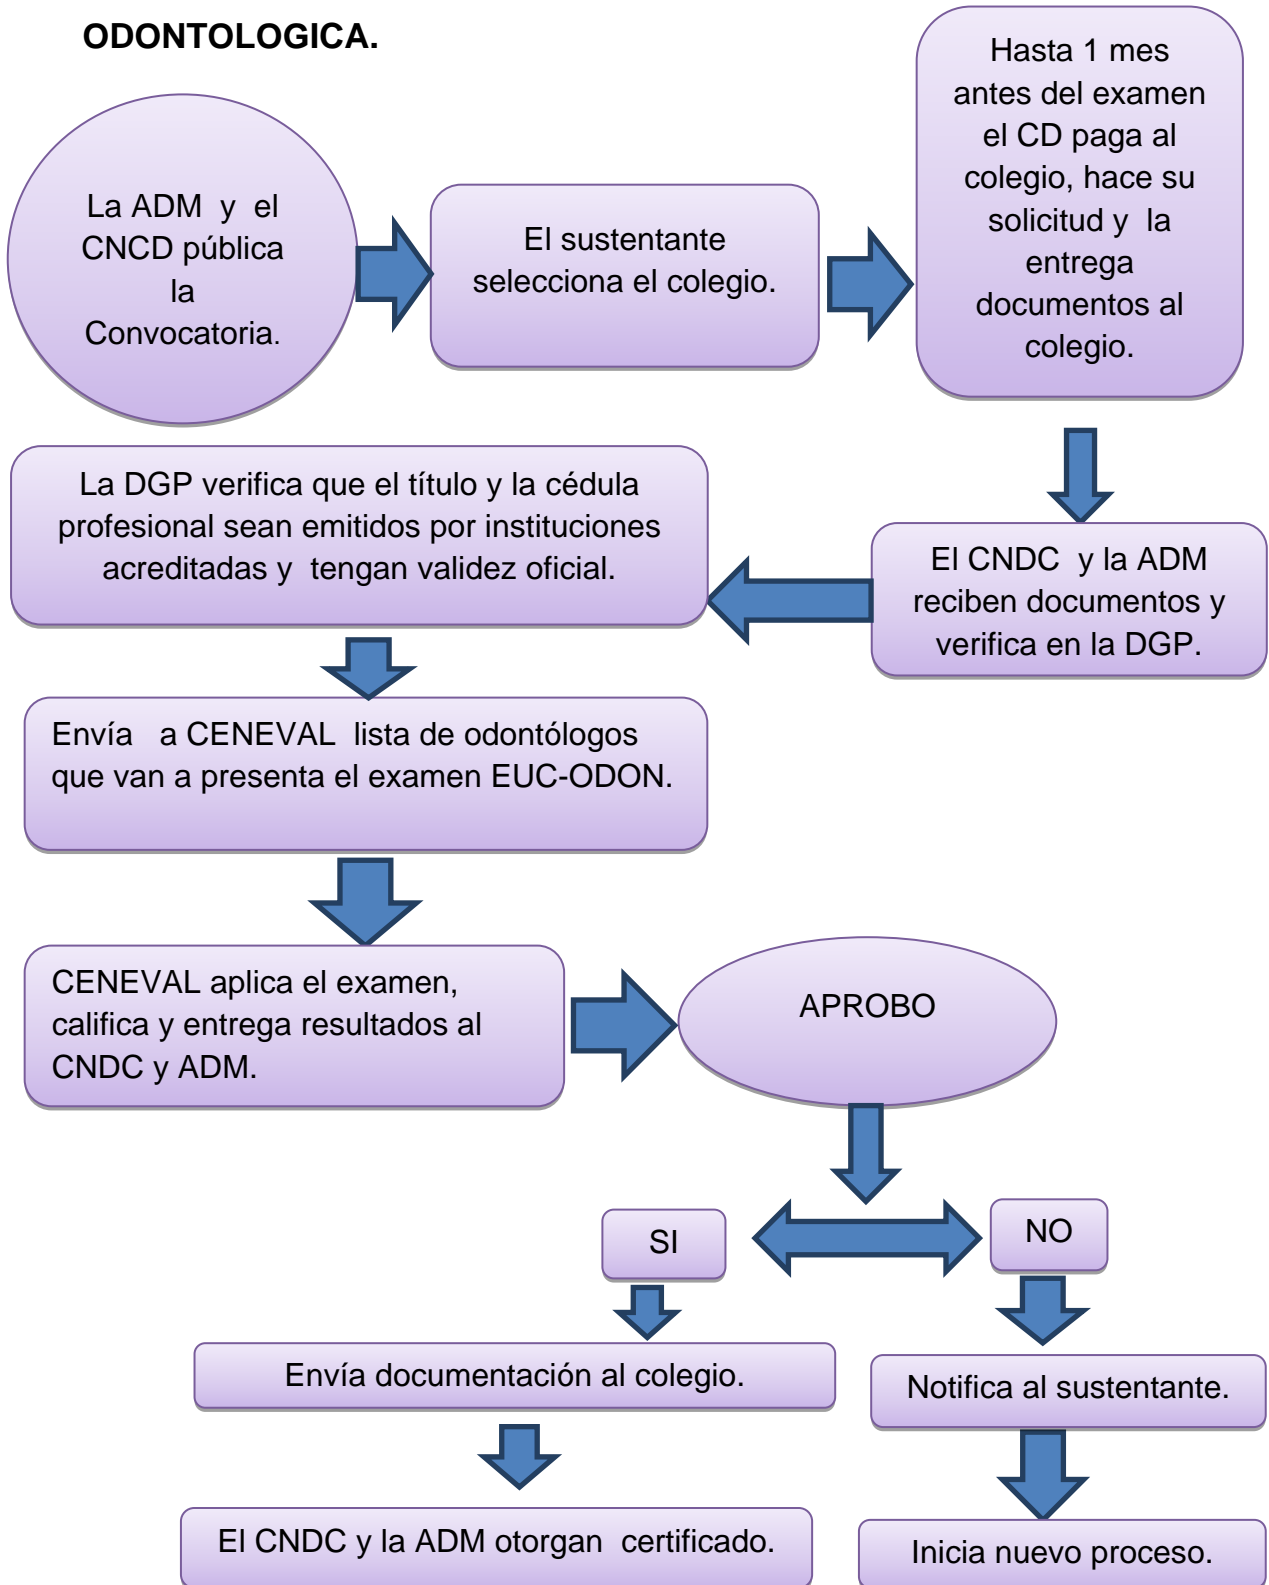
ODONTOLOGICA.

La ADM y el CNCD pública la Convocatoria.

El sustentante selecciona el colegio.

Hasta 1 mes antes del examen el CD paga al colegio, hace su solicitud y la entrega documentos al colegio.

El CNDC y la ADM reciben documentos y verifica en la DGP.

La DGP verifica que el título y la cédula profesional sean emitidos por instituciones acreditadas y tengan validez oficial.

Envía a CENEVAL lista de odontólogos que van a presenta el examen EUC-ODON.

CENEVAL aplica el examen, califica y entrega resultados al CNDC y ADM.

APROBO

SI

NO

Envía documentación al colegio.

Notifica al sustentante.

El CNDC y la ADM otorgan certificado.

Inicia nuevo proceso.